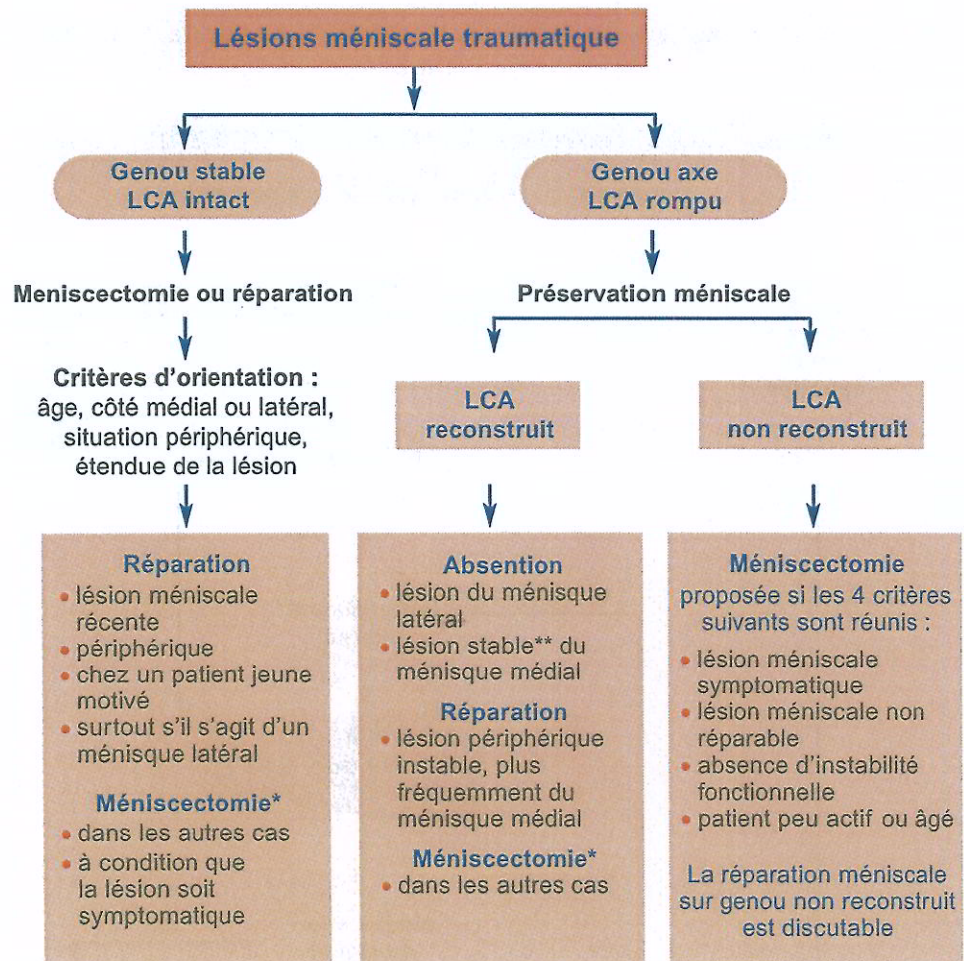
Lésions méniscale traumatique

Genou stable
LCA intact

Genou axe
LCA rompu

Meniscectomie ou réparation

Préservation méniscale

Critères d'orientation :
âge, côté médial ou latéral, situation périphérique, étendue de la lésion

LCA
reconstruit

LCA
non reconstruit

Réparation
• lésion méniscale récente
• périphérique
• chez un patient jeune motivé
• surtout s'il s'agit d'un ménisque latéral

Méniscectomie*
• dans les autres cas
• à condition que la lésion soit symptomatique

Absention
• lésion du ménisque latéral
• lésion stable** du ménisque médial

Réparation
• lésion périphérique instable, plus fréquemment du ménisque médial

Méniscectomie*
• dans les autres cas

Méniscectomie
proposée si les 4 critères suivants sont réunis :
• lésion méniscale symptomatique
• lésion méniscale non réparable
• absence d'instabilité fonctionnelle
• patient peu actif ou âgé

La réparation méniscale sur genou non reconstruit est discutable